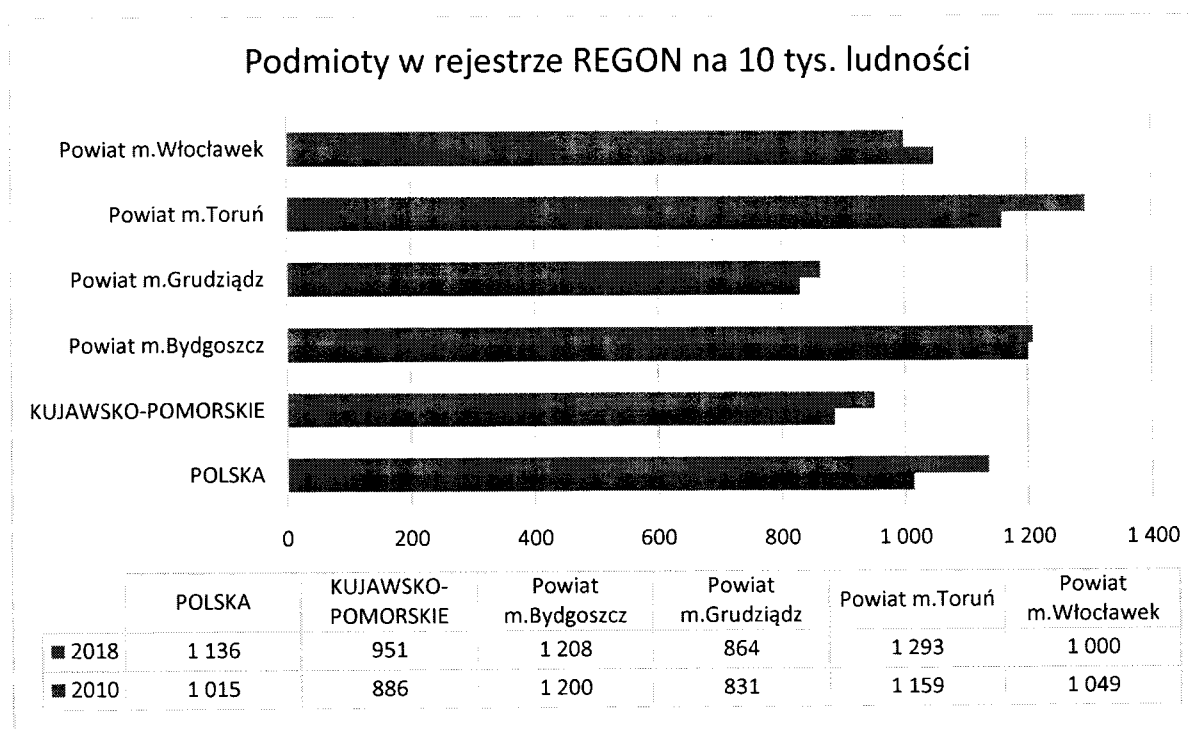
Podmioty w rejestrze REGON na 10 tys. ludności

Powiat m.Włocławek

Powiat m.Toruń

Powiat m.Grudziądz

Powiat m.Bydgoszcz

KUJAWSKO-POMORSKIE

POLSKA

0 200 400 600 800 1 000 1 200 1 400

| | POLSKA | KUJAWSKO-POMORSKIE | Powiat m.Bydgoszcz | Powiat m.Grudziądz | Powiat m.Toruń | Powiat m.Włocławek |
|---|---|---|---|---|---|---|
| ■ 2018 | 1 136 | 951 | 1 208 | 864 | 1 293 | 1 000 |
| ■ 2010 | 1 015 | 886 | 1 200 | 831 | 1 159 | 1 049 |